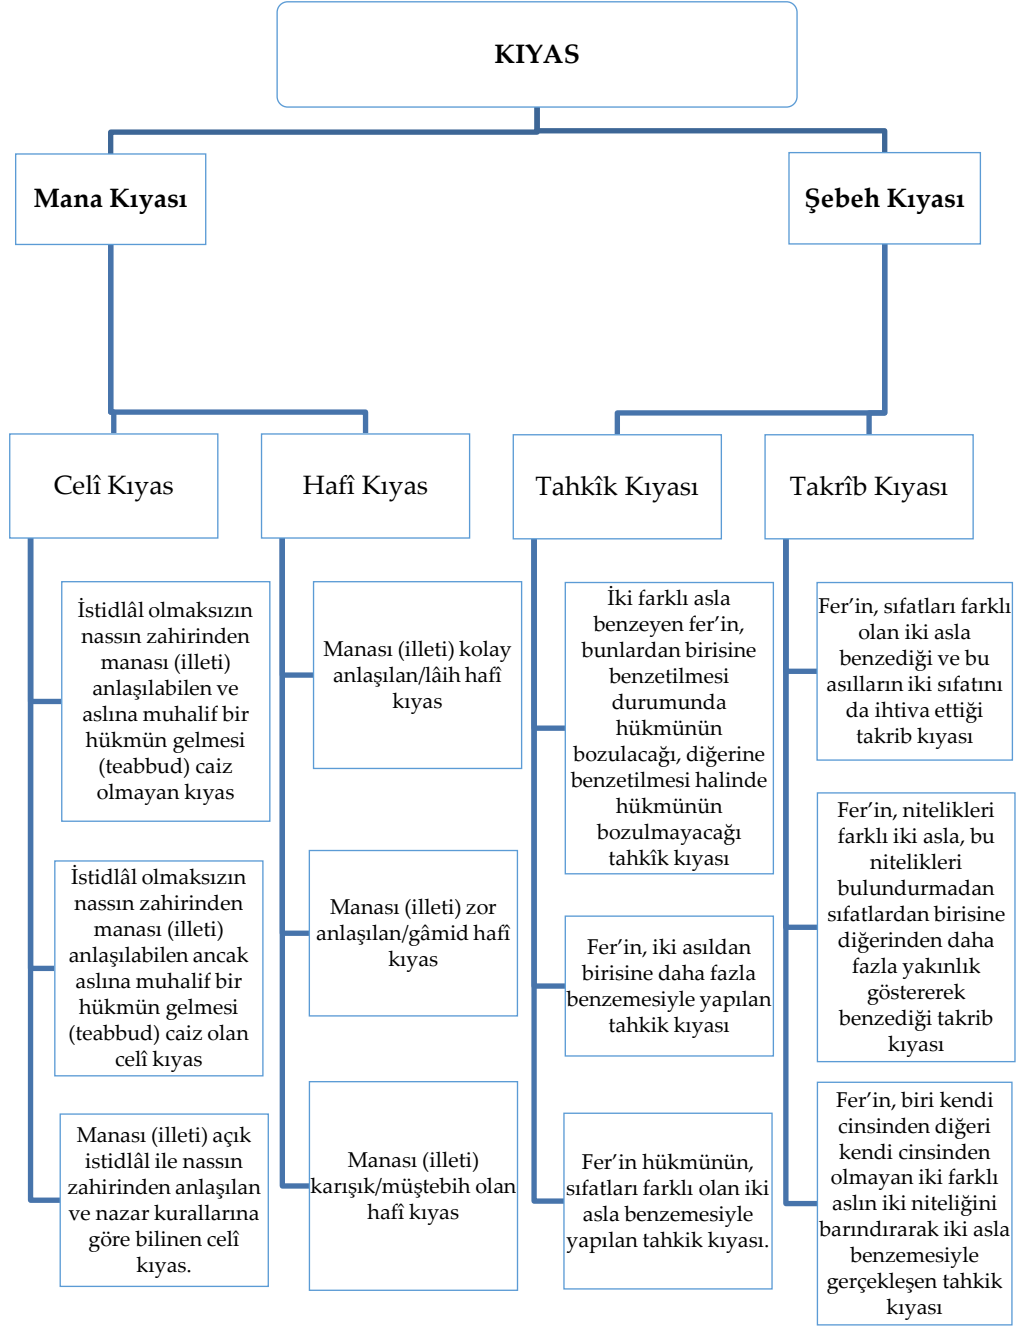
KIYAS

Mana Kıyası

Şebeh Kıyası

Celî Kıyas

Hafî Kıyas

Tahkîk Kıyası

Takrîb Kıyası

İstidlâl olmaksızın nassın zahirinden manası (illeti) anlaşılabilen ve aslına muhalif bir hükmün gelmesi (teabbud) caiz olmayan kıyas

İstidlâl olmaksızın nassın zahirinden manası (illeti) anlaşılabilen ancak aslına muhalif bir hükmün gelmesi (teabbud) caiz olan celî kıyas

Manası (illeti) açık istidlâl ile nassın zahirinden anlaşılan ve nazar kurallarına göre bilinen celî kıyas.

Manası (illeti) kolay anlaşılan/lâih hafî kıyas

Manası (illeti) zor anlaşılan/gâmid hafî kıyas

Manası (illeti) karışık/müştebih olan hafî kıyas

İki farklı asla benzeyen fer'in, bunlardan birisine benzetilmesi durumunda hükmünün bozulacağı, diğerine benzetilmesi halinde hükmünün bozulmayacağı tahkîk kıyası

Fer'in, iki asıldan birisine daha fazla benzemesiyle yapılan tahkik kıyası

Fer'in hükmünün, sıfatları farklı olan iki asla benzemesiyle yapılan tahkik kıyası.

Fer'in, sıfatları farklı olan iki asla benzediği ve bu asılların iki sıfatını da ihtiva ettiği takrib kıyası

Fer'in, nitelikleri farklı iki asla, bu nitelikleri bulundurmadan sıfatlardan birisine diğerinden daha fazla yakınlık göstererek benzediği takrib kıyası

Fer'in, biri kendi cinsinden diğeri kendi cinsinden olmayan iki farklı aslın iki niteliğini barındırarak iki asla benzemesiyle gerçekleşen tahkik kıyası